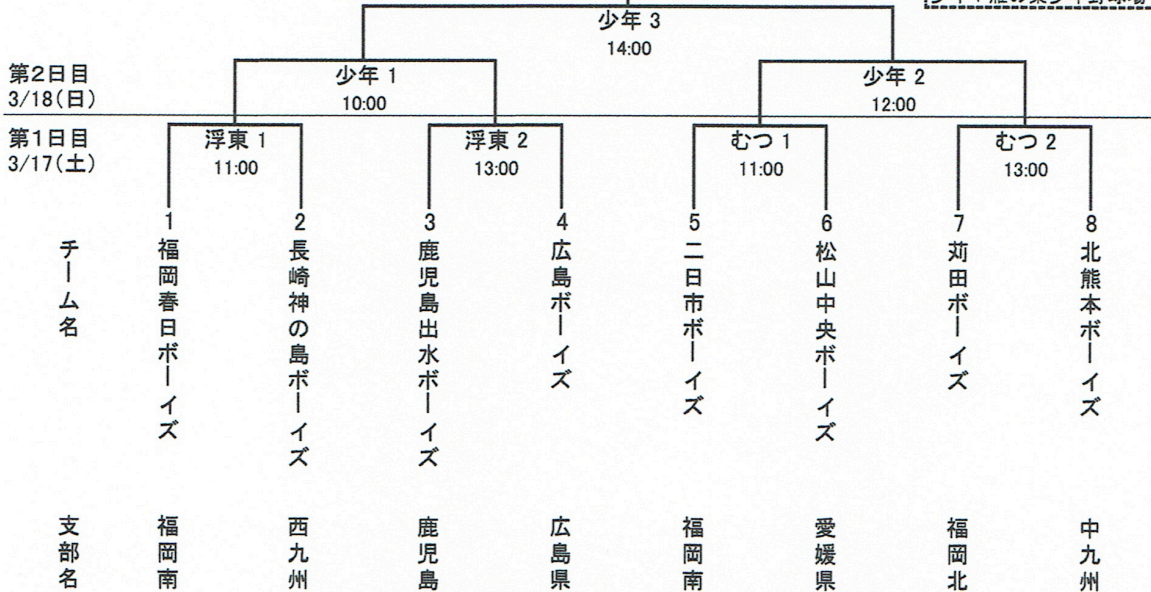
少年 3
14:00

第2日目
3/18(日)

少年 1
10:00

少年 2
12:00

第1日目
3/17(土)

浮東 1
11:00

浮東 2
13:00

むつ 1
11:00

むつ 2
13:00

チーム名

1 福岡春日ボーイズ
2 長崎神の島ボーイズ
3 鹿児島出水ボーイズ
4 広島ボーイズ
5 二日市ボーイズ
6 松山中央ボーイズ
7 苅田ボーイズ
8 北熊本ボーイズ

支部名

福岡南
西九州
鹿児島
広島県
福岡南
愛媛県
福岡北
中九州